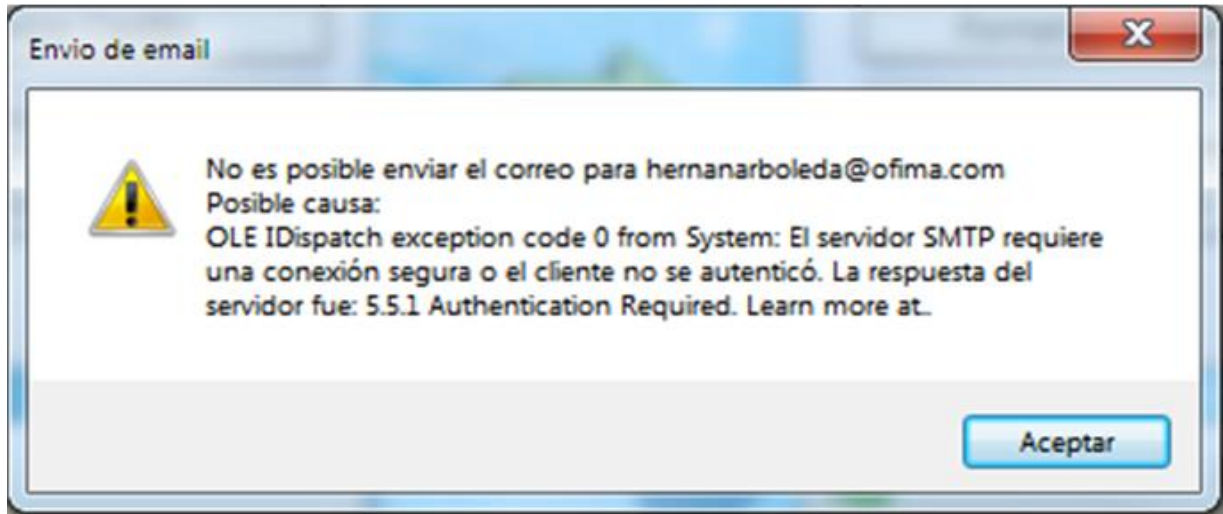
Envio de email

X

No es posible enviar el correo para hernanarboleda@ofima.com
Posible causa:
OLE IDispatch exception code 0 from System: El servidor SMTP requiere una conexión segura o el cliente no se autenticó. La respuesta del servidor fue: 5.5.1 Authentication Required. Learn more at..

Aceptar